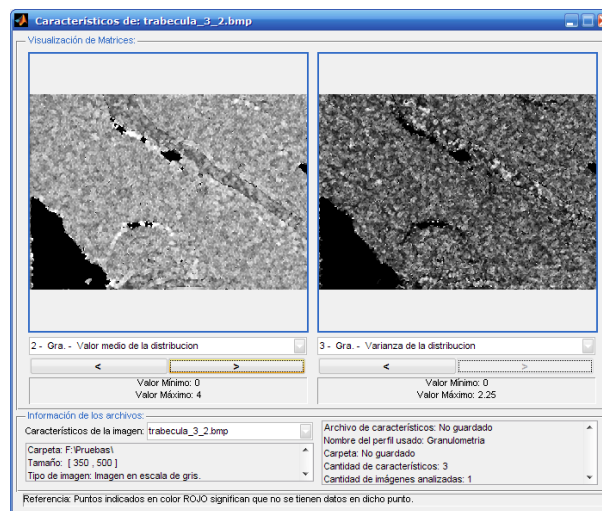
Característicos de: trabecula_3_2.bmp

Visualización de Matrices:

2 - Gra. - Valor medio de la distribucion

<

>

Valor Mínimo: 0
Valor Máximo: 4

3 - Gra. - Varianza de la distribucion

<

>

Valor Mínimo: 0
Valor Máximo: 2.25

Información de los archivos:

Característicos de la imagen: trabecula_3_2.bmp

Carpeta: F:\Pruebas\
Tamaño: [ 350 , 500 ]
Tipo de imagen: Imagen en escala de gris.

Archivo de característicos: No guardado
Nombre del perfil usado: Granulometria
Carpeta: No guardado
Cantidad de característicos: 3
Cantidad de imágenes analizadas: 1

Referencia: Puntos indicados en color ROJO significan que no se tienen datos en dicho punto.